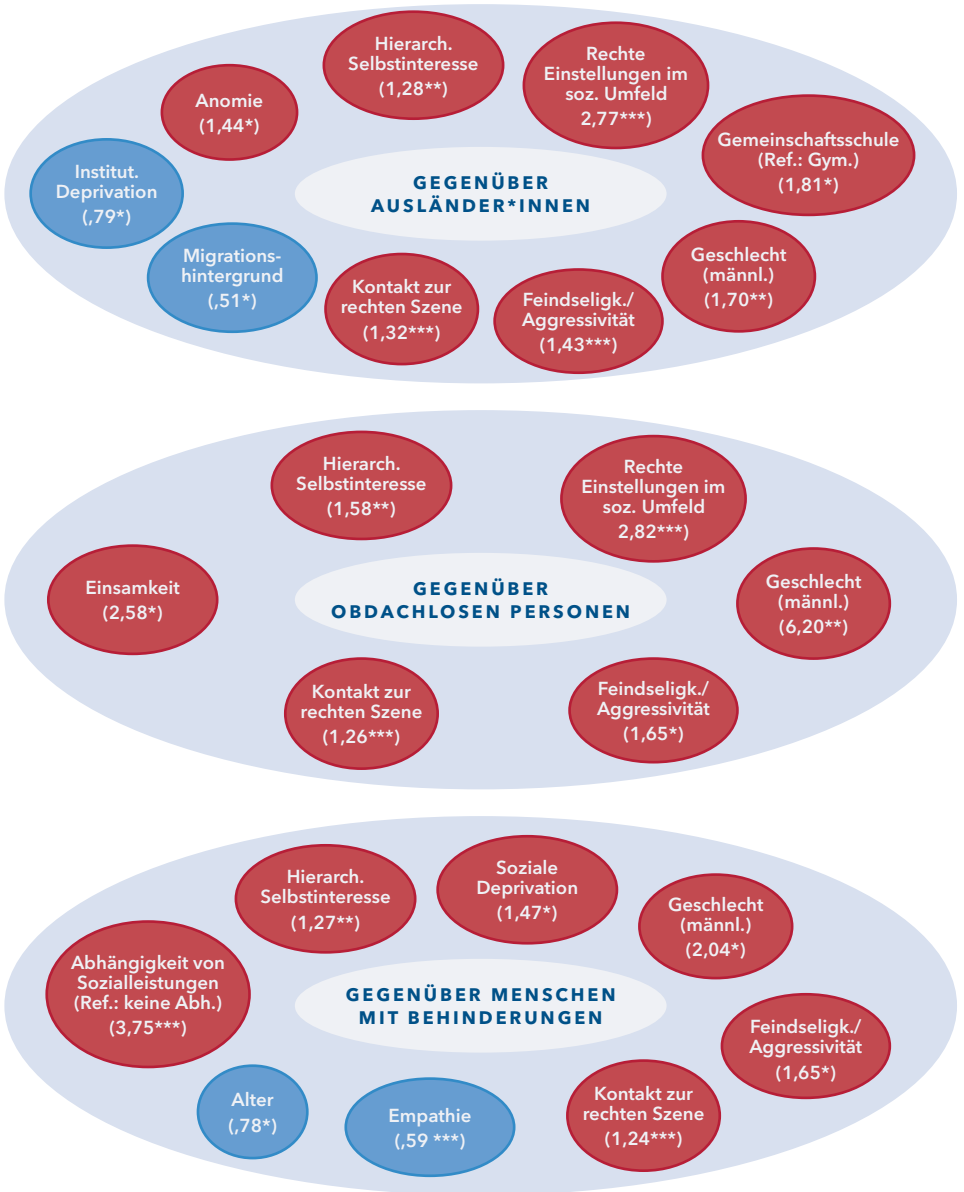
Hierarch. Selbstinteresse (1,28**)

Rechte Einstellungen im soz. Umfeld 2,77***)

Anomie (1,44*)

Gemeinschaftsschule (Ref.: Gym.) (1,81*)

Institut. Deprivation (,79*)

GEGENÜBER AUSLÄNDER*INNEN

Migrationshintergrund (,51*)

Kontakt zur rechten Szene (1,32***)

Feindseligk./ Aggressivität (1,43***)

Geschlecht (männl.) (1,70**)

Hierarch. Selbstinteresse (1,58**)

Rechte Einstellungen im soz. Umfeld 2,82***)

Einsamkeit (2,58*)

GEGENÜBER OBDACHLOSEN PERSONEN

Geschlecht (männl.) (6,20**)

Kontakt zur rechten Szene (1,26***)

Feindseligk./ Aggressivität (1,65*)

Hierarch. Selbstinteresse (1,27**)

Soziale Deprivation (1,47*)

Geschlecht (männl.) (2,04*)

Abhängigkeit von Sozialleistungen (Ref.: keine Abh.) (3,75***)

GEGENÜBER MENSCHEN MIT BEHINDERUNGEN

Feindseligk./ Aggressivität (1,65*)

Alter (,78*)

Empathie (,59 ***)

Kontakt zur rechten Szene (1,24***)